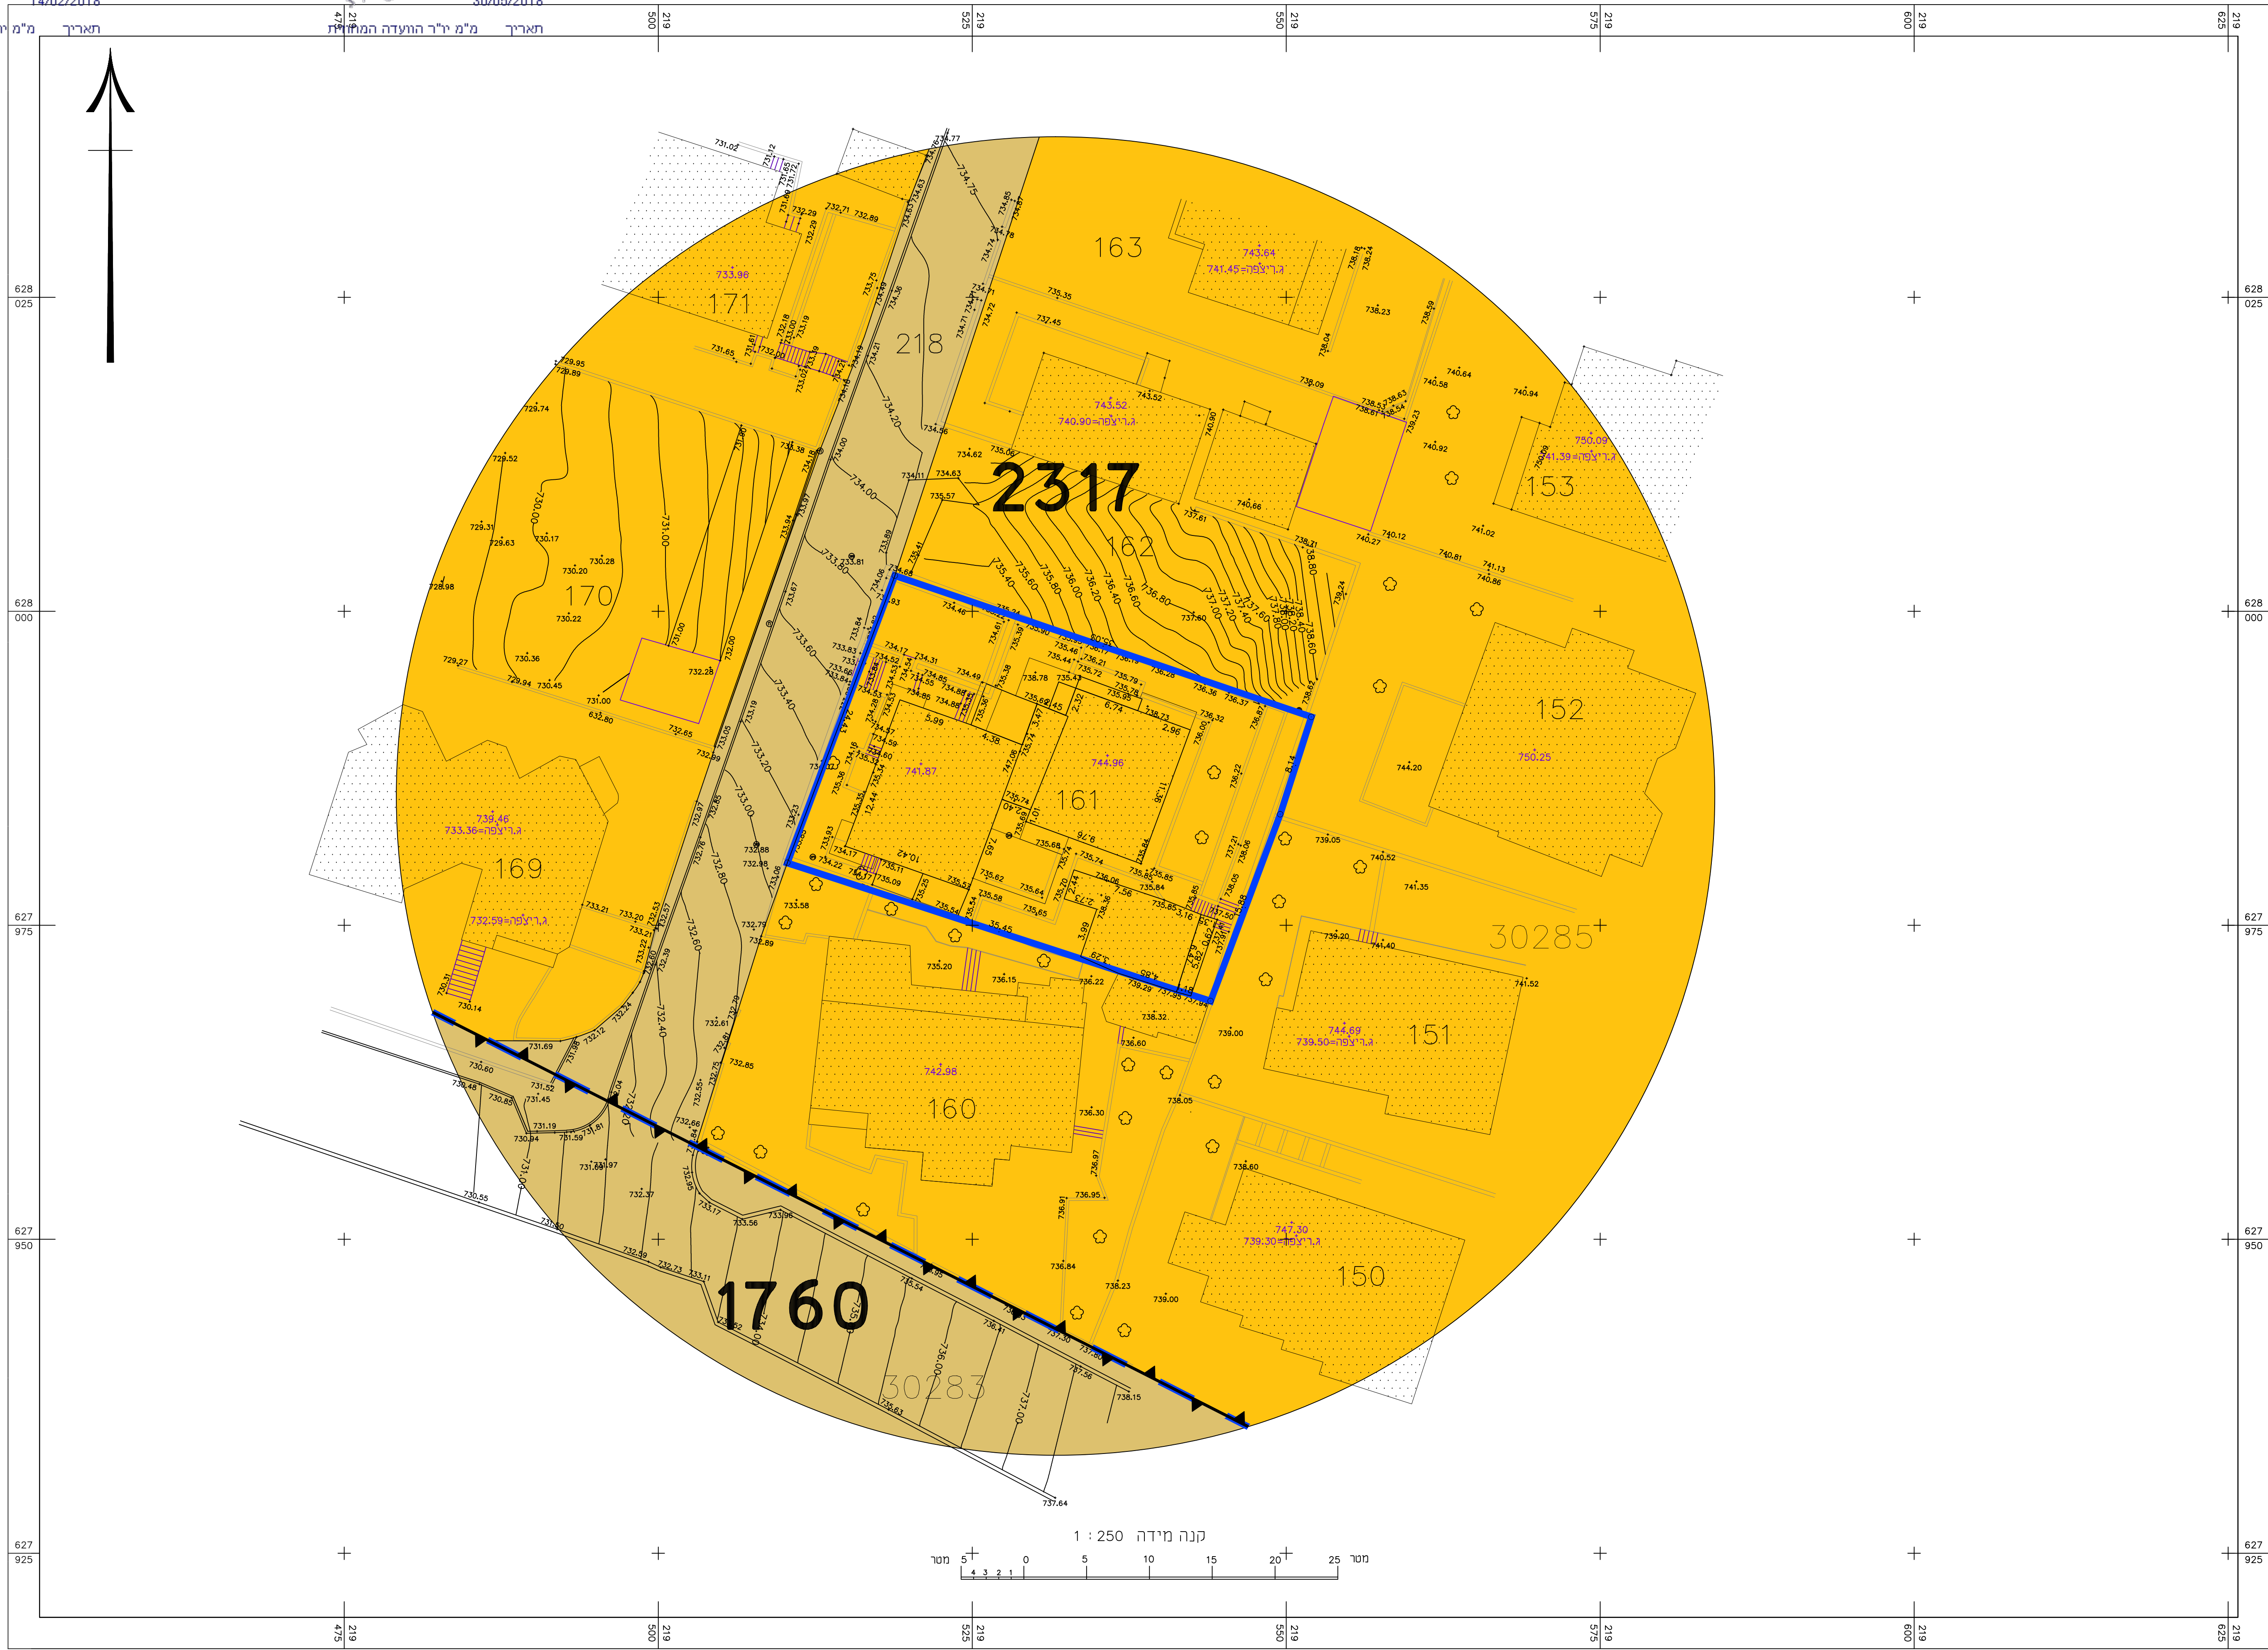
14/02/2018
30/05/2018
מ"מ יו"ר
תאריך
מ"מ יו"ר הוועדה המחוזית
תאריך

2317
1760
163
171
218
162
170
161
152
153
169
160
151
150
30285
30283

743.64
ג.ריצפה=741.45
743.52
ג.ריצפה=740.90
750.09
ג.ריצפה=741.39
733.96
741.87
744.96
750.25
739.46
ג.ריצפה=733.36
ג.ריצפה=732.59
742.98
744.69
ג.ריצפה=739.50
747.30
ג.ריצפה=739.30

628 025
628 000
627 975
627 950
627 925
219 475
219 500
219 525
219 550
219 575
219 600
219 625

קנה מידה 1 : 250
מטר 5 4 3 2 1 0 5 10 15 20 25 מטר